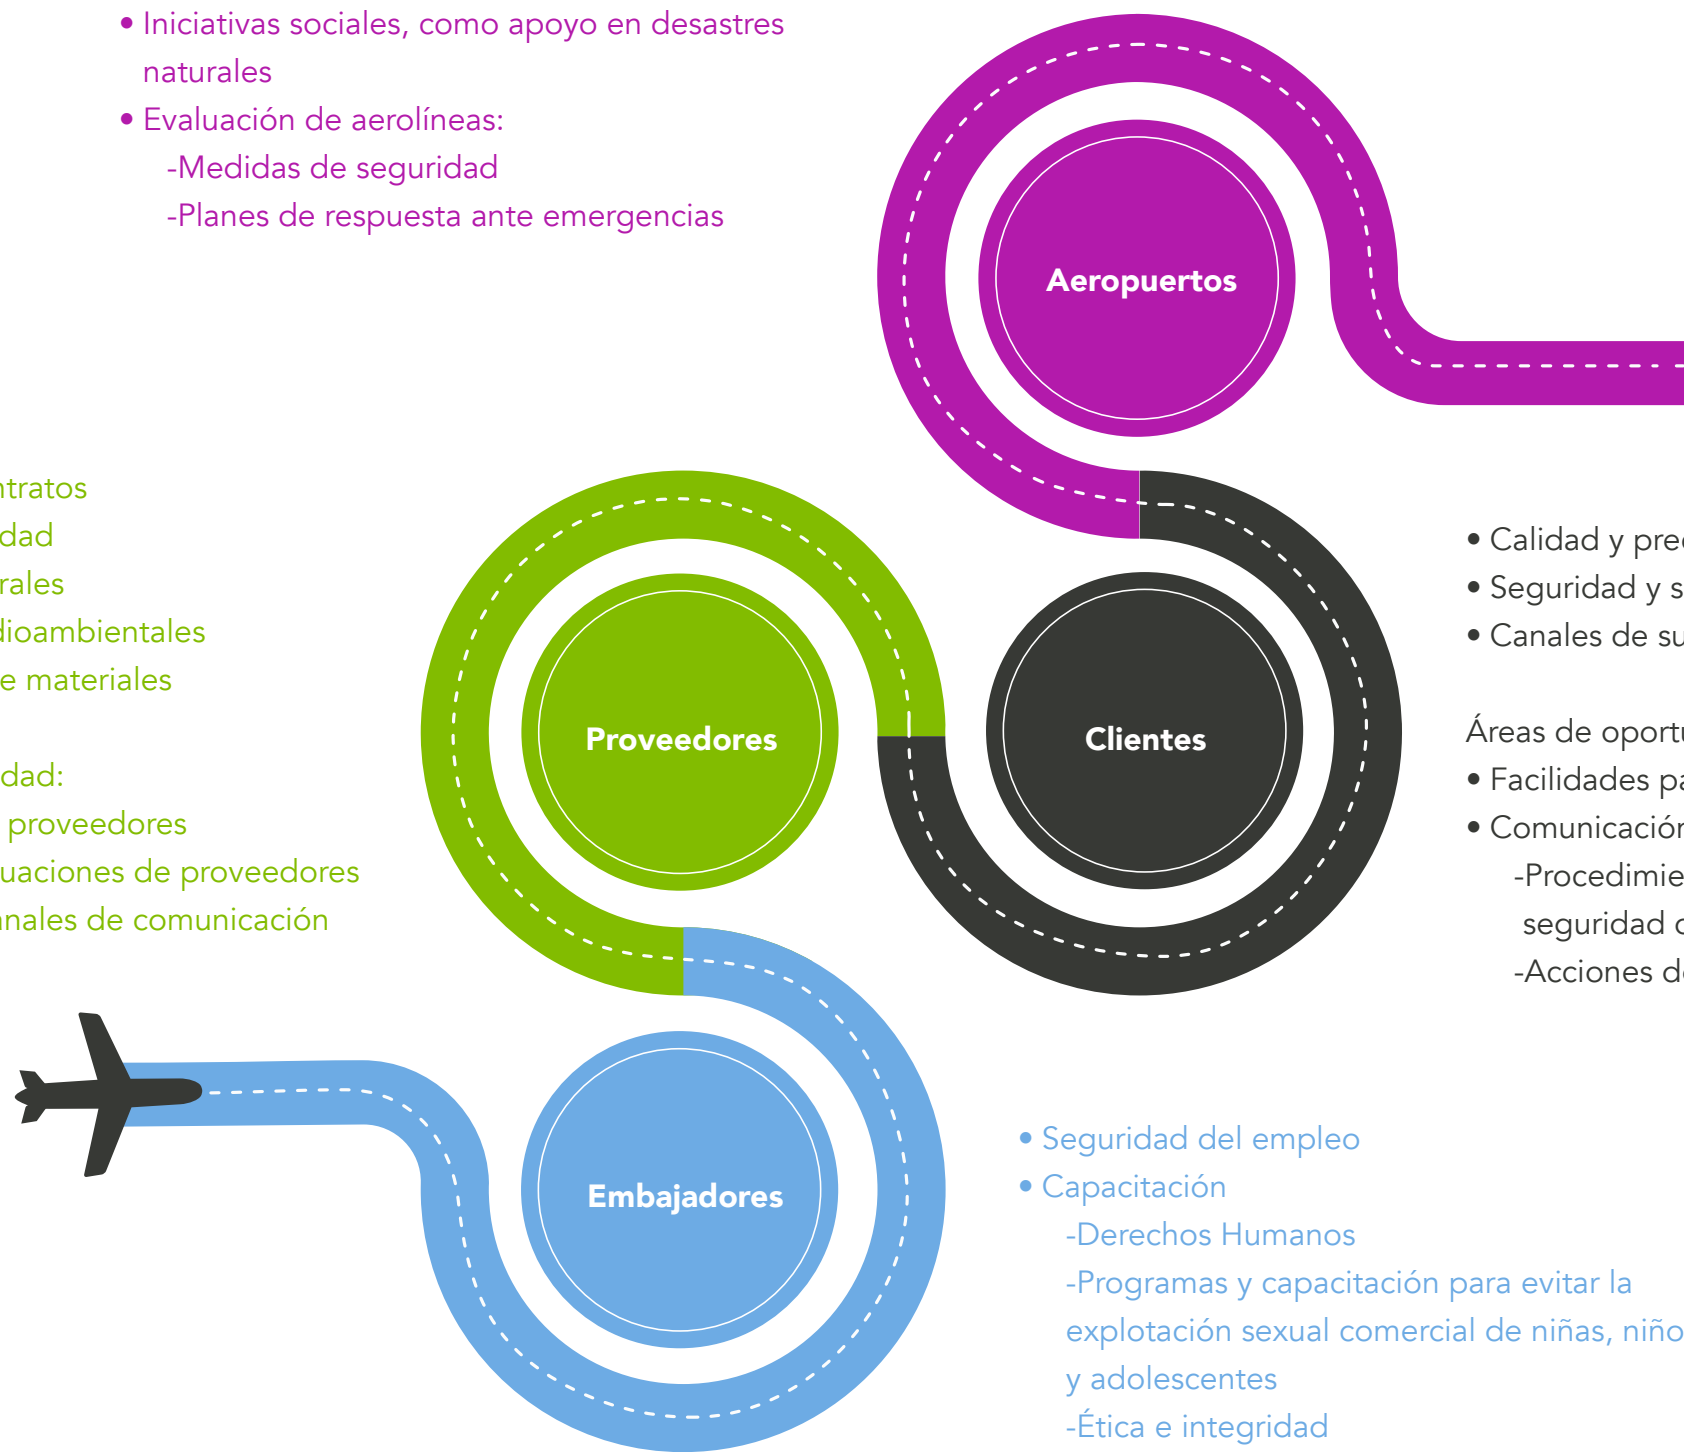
• Iniciativas sociales, como apoyo en desastres naturales
• Evaluación de aerolíneas:
-Medidas de seguridad
-Planes de respuesta ante emergencias

Aeropuertos

ntratos
dad
rales
dioambientales
e materiales

dad:
proveedores
uaciones de proveedores
nales de comunicación

Proveedores

Clientes

• Calidad y pre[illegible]
• Seguridad y s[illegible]
• Canales de su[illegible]

Áreas de oport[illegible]
• Facilidades pa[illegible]
• Comunicació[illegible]
-Procedimie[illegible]
seguridad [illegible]
-Acciones d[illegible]

Embajadores

• Seguridad del empleo
• Capacitación
-Derechos Humanos
-Programas y capacitación para evitar la explotación sexual comercial de niñas, niño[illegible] y adolescentes
-Ética e integridad